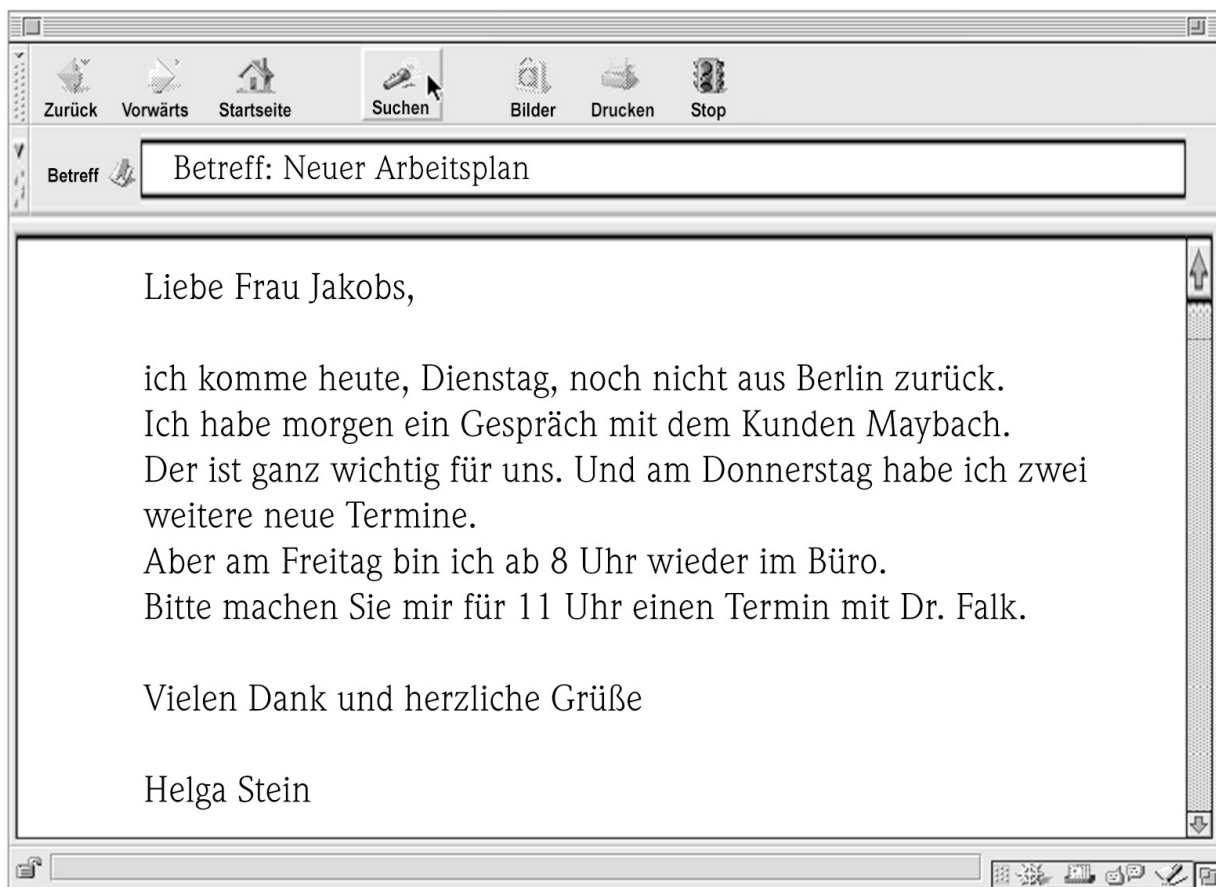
Zurück Vorwärts Startseite Suchen Bilder Drucken Stop

Betreff Betreff: Neuer Arbeitsplan

Liebe Frau Jakobs,

ich komme heute, Dienstag, noch nicht aus Berlin zurück.
Ich habe morgen ein Gespräch mit dem Kunden Maybach.
Der ist ganz wichtig für uns. Und am Donnerstag habe ich zwei weitere neue Termine.
Aber am Freitag bin ich ab 8 Uhr wieder im Büro.
Bitte machen Sie mir für 11 Uhr einen Termin mit Dr. Falk.

Vielen Dank und herzliche Grüße

Helga Stein